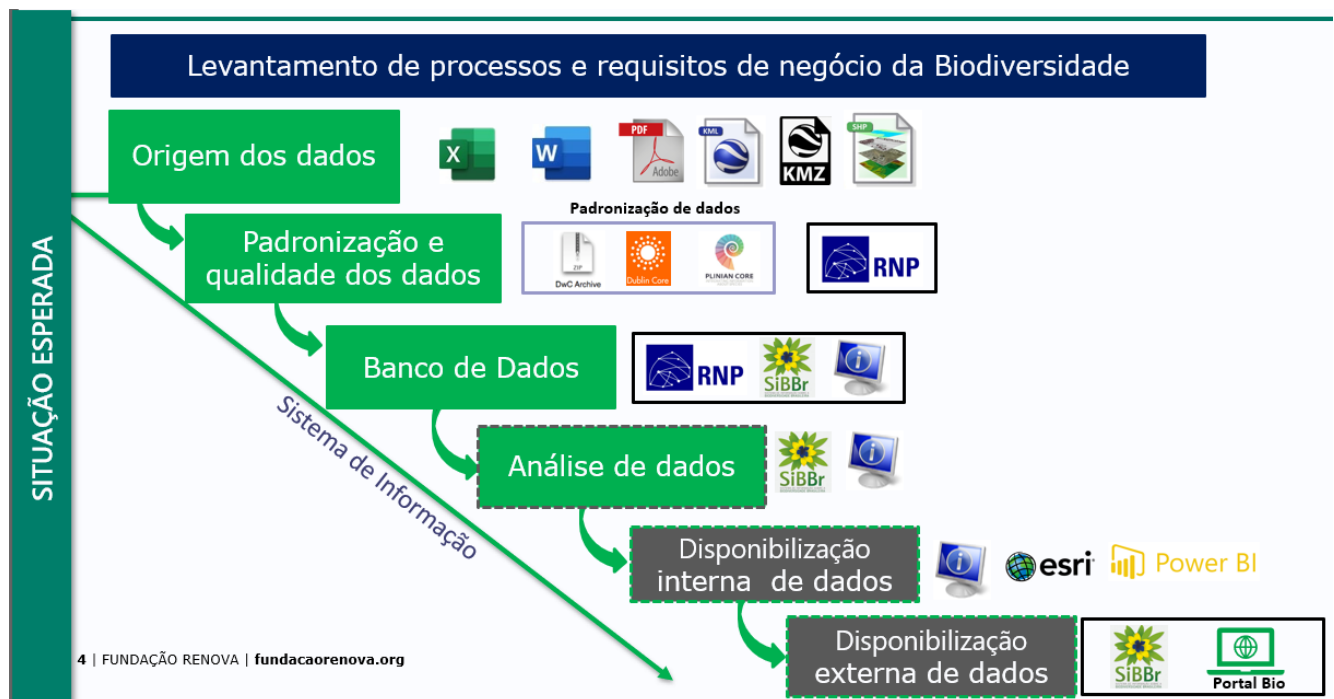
SITUAÇÃO ESPERADA

Levantamento de processos e requisitos de negócio da Biodiversidade

Origem dos dados

X W PDF Adobe KML KMZ SHP

Padronização de dados

Padronização e qualidade dos dados

ZIP DwC Archive Dublin Core PLINIAN CORE

RNP

Banco de Dados

RNP SiBBr

Análise de dados

SiBBr

Sistema de Informação

Disponibilização interna de dados

esri Power BI

Disponibilização externa de dados

SiBBr Portal Bio

4 | FUNDAÇÃO RENOVA | fundacaorenova.org